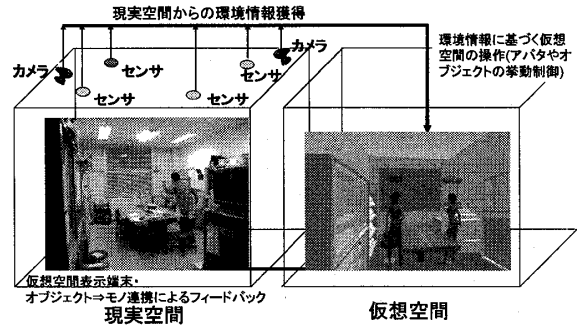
現実空間からの環境情報獲得

カメラ

センサ

センサ

センサ

センサ

カメラ

環境情報に基づく仮想空間の操作(アバタやオブジェクトの挙動制御)

仮想空間表示端末・オブジェクト⇒モノ連携によるフィードバック

現実空間

仮想空間